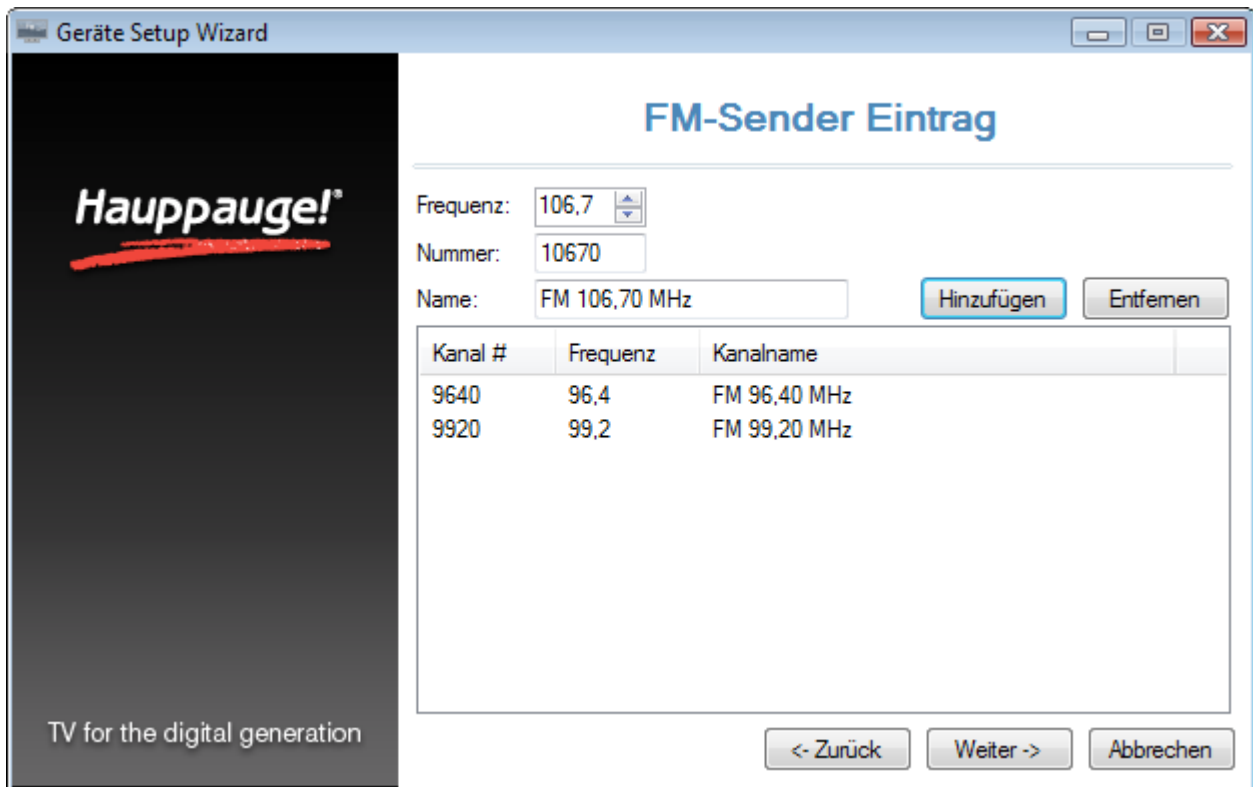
Geräte Setup Wizard

Hauppauge!®

TV for the digital generation

FM-Sender Eintrag

Frequenz: 106,7

Nummer: 10670

Name: FM 106,70 MHz

Hinzufügen

Entfernen

| Kanal # | Frequenz | Kanalname |
|---|---|---|
| 9640 | 96,4 | FM 96,40 MHz |
| 9920 | 99,2 | FM 99,20 MHz |

<- Zurück

Weiter ->

Abbrechen